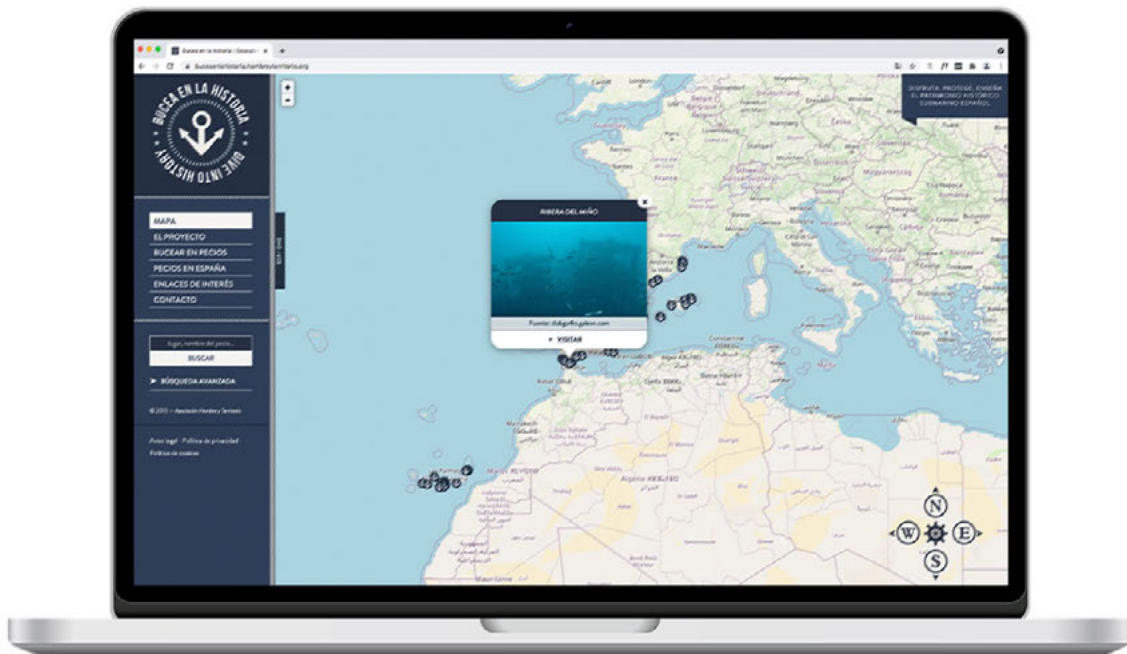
Bucea en la historia | Descubr...
buceaenlahistoria.hombreyterritorio.org

BUCEA EN LA HISTORIA
DIVE INTO HISTORY

MAPA
EL PROYECTO
BUCEAR EN PECIOS
PECIOS EN ESPAÑA
ENLACES DE INTERÉS
CONTACTO

Lugar, nombre del pecio...
BUCEAR

BÚSQUEDA AVANZADA

© 2015 – Asociación Hombre y Territorio

Aviso legal · Política de privacidad
Política de cookies

DISFRUTA, PROTEGE, ENSEÑA EL PATRIMONIO HISTÓRICO SUBMARINO ESPAÑOL

RIBERA DEL MIÑO
Fuente: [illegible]
VISITAR

France
Algérie
N
W
E
S